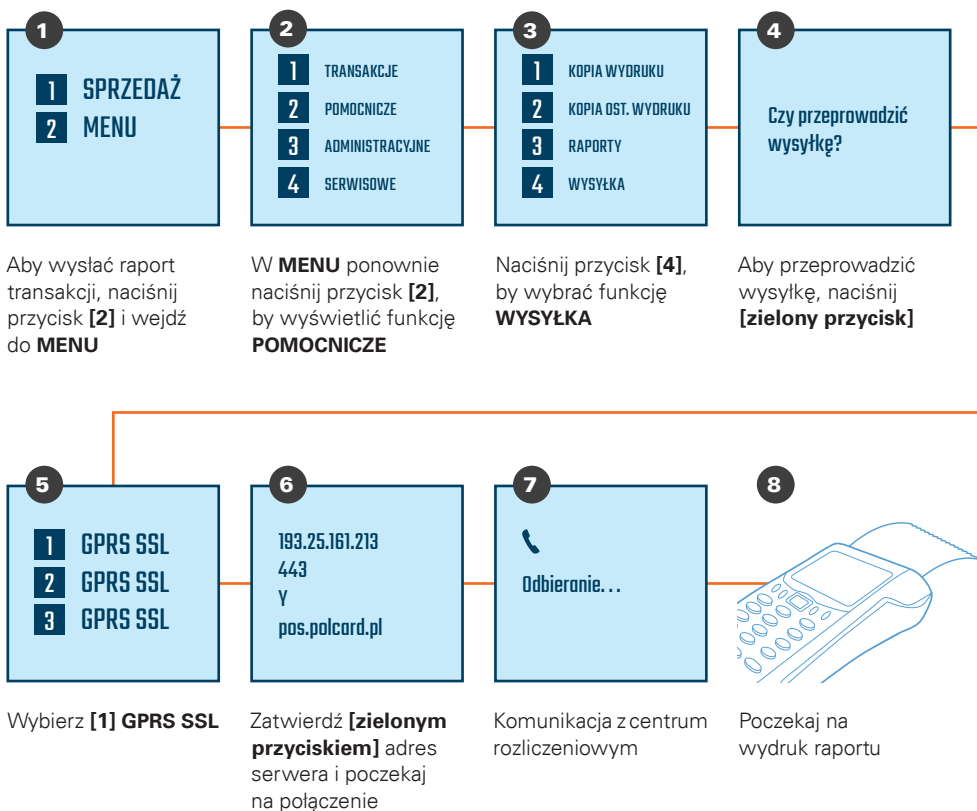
1

1 SPRZEDAŻ
2 MENU

Aby wysłać raport transakcji, naciśnij przycisk **[2]** i wejdź do **MENU**

2

1 TRANSAKCJE
2 POMOCNICZE
3 ADMINISTRACYJNE
4 SERWISOWE

W **MENU** ponownie naciśnij przycisk **[2]**, by wyświetlić funkcję **POMOCNICZE**

3

1 KOPIA WYDRUKU
2 KOPIA OST. WYDRUKU
3 RAPORTY
4 WYSYŁKA

Naciśnij przycisk **[4]**, by wybrać funkcję **WYSYŁKA**

4

Czy przeprowadzić wysyłkę?

Aby przeprowadzić wysyłkę, naciśnij **[zielony przycisk]**

5

1 GPRS SSL
2 GPRS SSL
3 GPRS SSL

Wybierz **[1] GPRS SSL**

6

193.25.161.213
443
Y
pos.polcard.pl

Zatwierdź **[zielonym przyciskiem]** adres serwera i poczekaj na połączenie

7

Odbieranie...

Komunikacja z centrum rozliczeniowym

8

Poczekaj na wydruk raportu